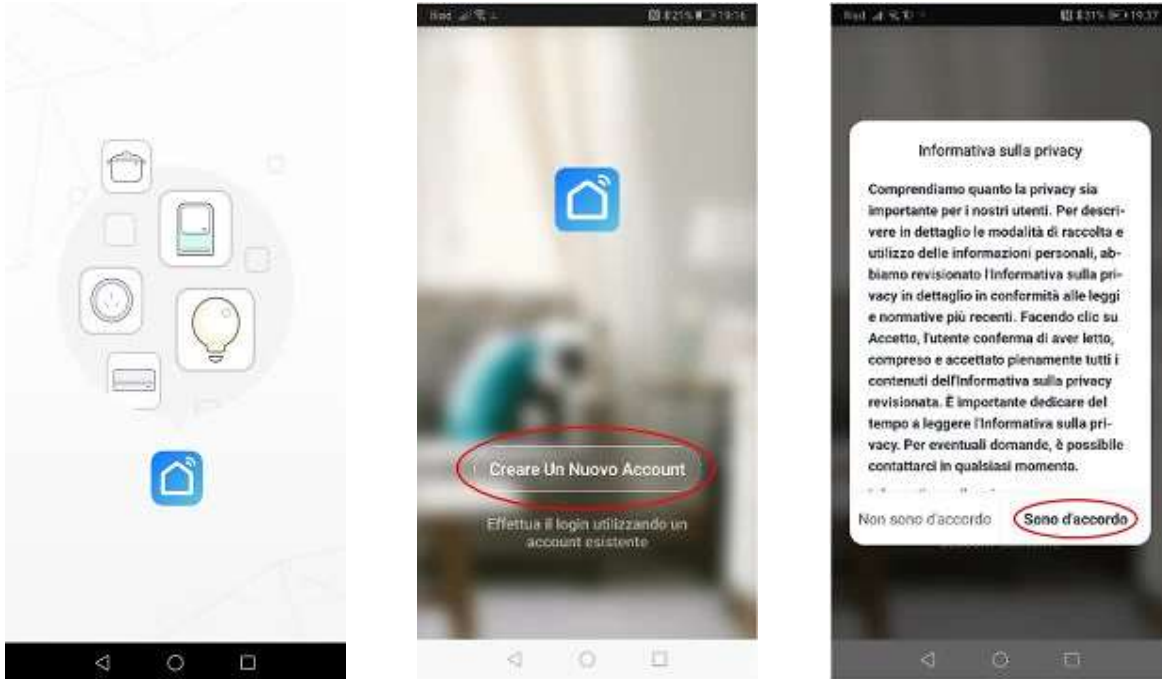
Creare Un Nuovo Account

Effettua il login utilizzando un account esistente

Informativa sulla privacy

Comprendiamo quanto la privacy sia importante per i nostri utenti. Per descrivere in dettaglio le modalità di raccolta e utilizzo delle informazioni personali, abbiamo revisionato l'Informativa sulla privacy in dettaglio in conformità alle leggi e normative più recenti. Facendo clic su Accetto, l'utente conferma di aver letto, compreso e accettato pienamente tutti i contenuti dell'Informativa sulla privacy revisionata. È importante dedicare del tempo a leggere l'Informativa sulla privacy. Per eventuali domande, è possibile contattarci in qualsiasi momento.

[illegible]

Non sono d'accordo

Sono d'accordo